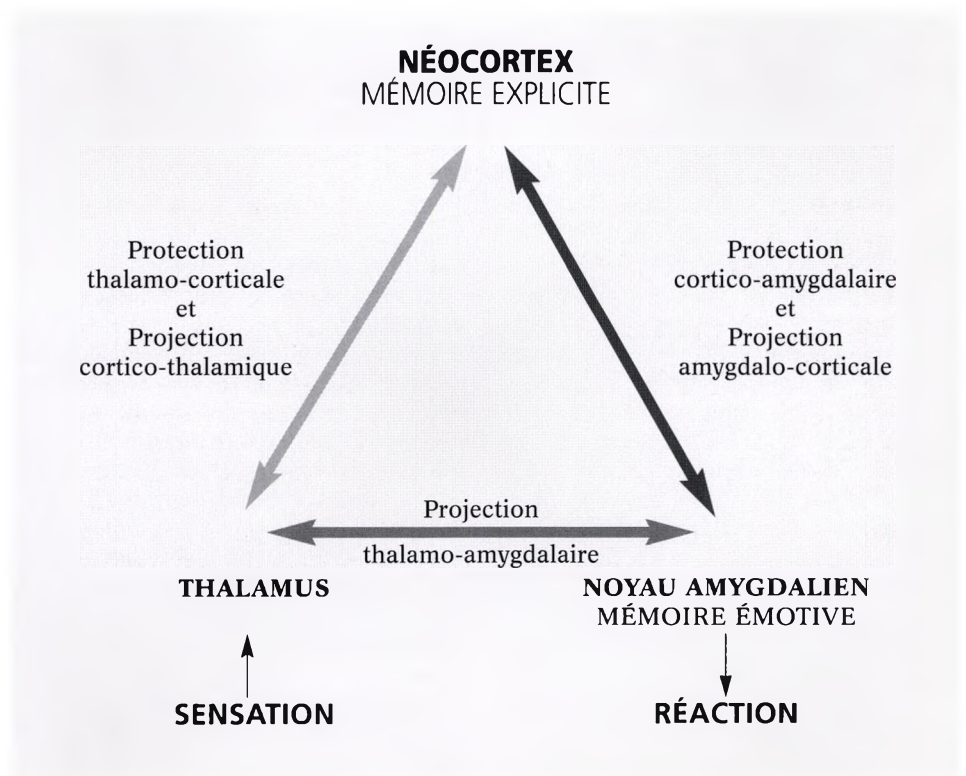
NÉOCORTEX
MÉMOIRE EXPLICITE

Protection
thalamo-corticale
et
Projection
cortico-thalamique

Protection
cortico-amygdalaire
et
Projection
amygdalo-corticale

Projection
thalamo-amygdalaire

THALAMUS

NOYAU AMYGDALIEN
MÉMOIRE ÉMOTIVE

SENSATION

RÉACTION